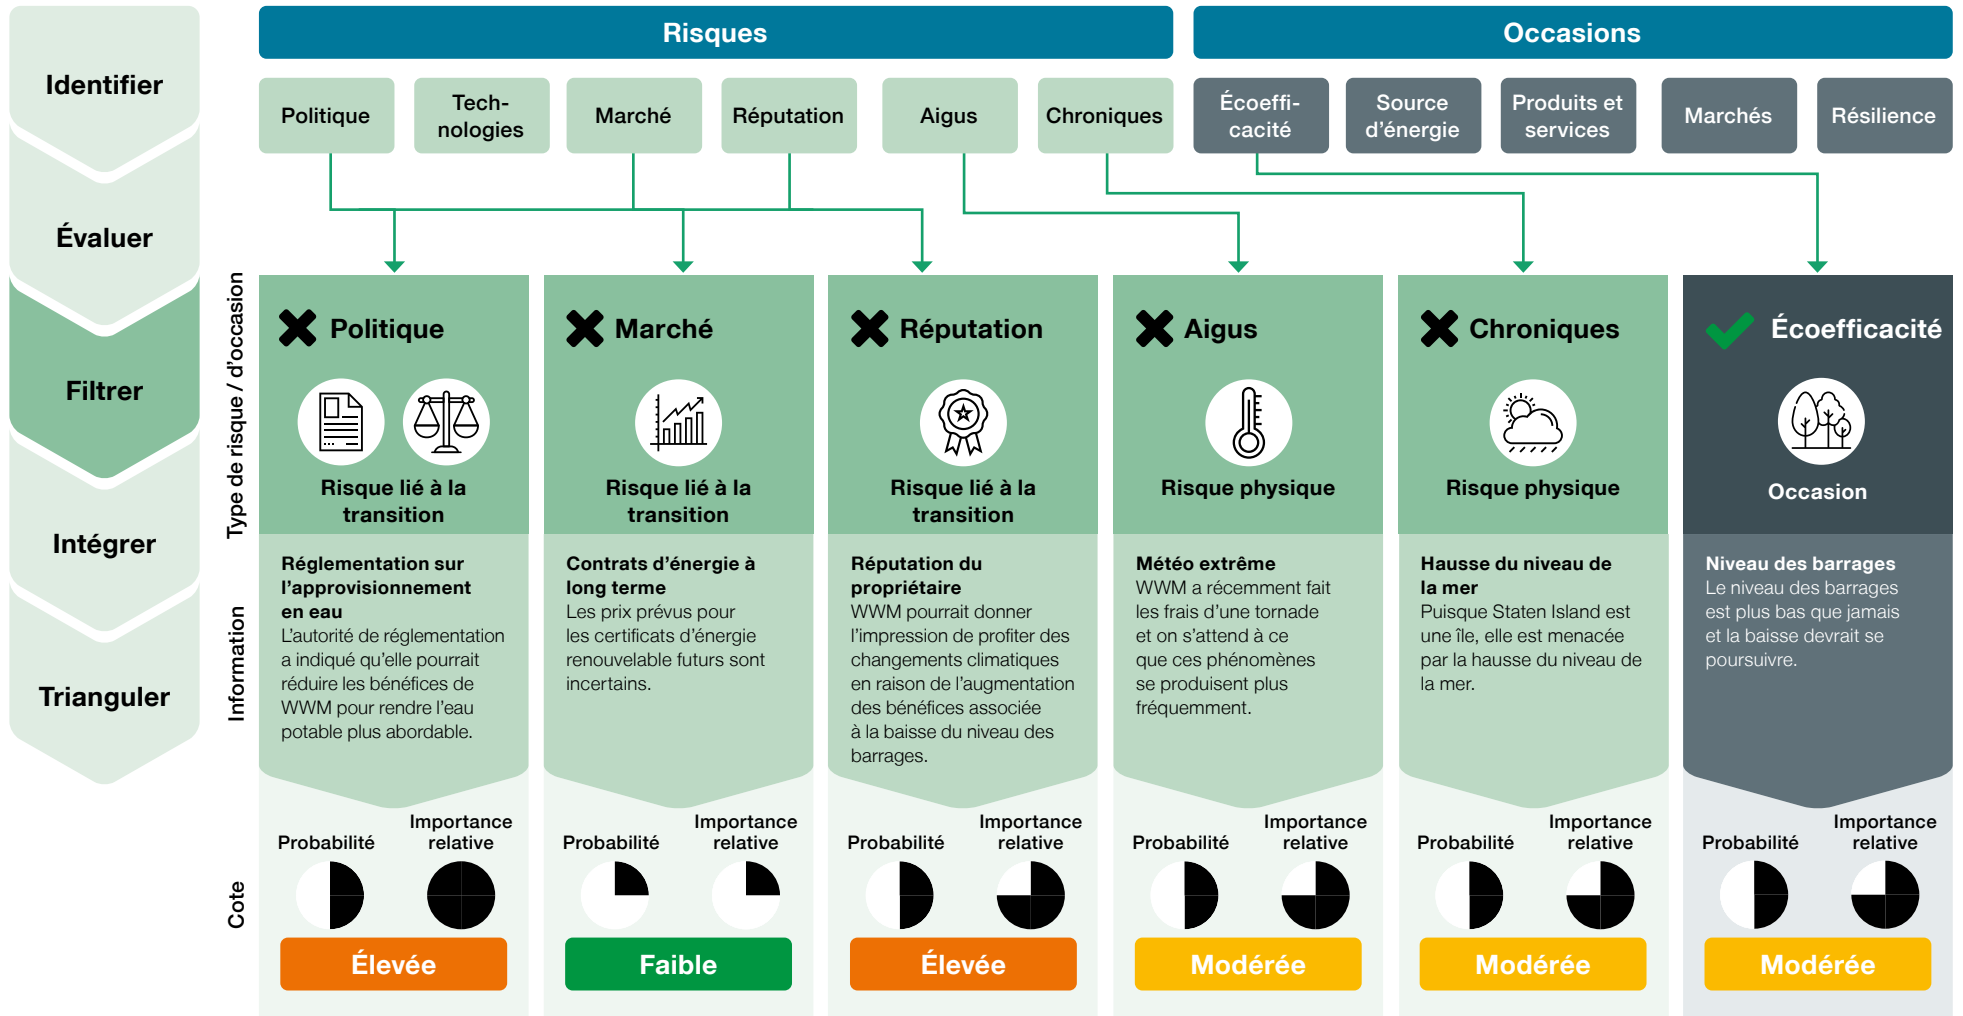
Identifier

Évaluer

Filtrer

Intégrer

Trianguler

Risques

Occasions

Politique

Technologies

Marché

Réputation

Aigus

Chroniques

Écoefficacité

Source d’énergie

Produits et services

Marchés

Résilience

Type de risque / d’occasion

Information

Cote

Politique

Risque lié à la transition

Réglementation sur l’approvisionnement en eau
L’autorité de réglementation a indiqué qu’elle pourrait réduire les bénéfices de WWM pour rendre l’eau potable plus abordable.

Probabilité

Importance relative

Élevée

Marché

Risque lié à la transition

Contrats d’énergie à long terme
Les prix prévus pour les certificats d’énergie renouvelable futurs sont incertains.

Probabilité

Importance relative

Faible

Réputation

Risque lié à la transition

Réputation du propriétaire
WWM pourrait donner l’impression de profiter des changements climatiques en raison de l’augmentation des bénéfices associée à la baisse du niveau des barrages.

Probabilité

Importance relative

Élevée

Aigus

Risque physique

Météo extrême
WWM a récemment fait les frais d’une tornade et on s’attend à ce que ces phénomènes se produisent plus fréquemment.

Probabilité

Importance relative

Modérée

Chroniques

Risque physique

Hausse du niveau de la mer
Puisque Staten Island est une île, elle est menacée par la hausse du niveau de la mer.

Probabilité

Importance relative

Modérée

Écoefficacité

Occasion

Niveau des barrages
Le niveau des barrages est plus bas que jamais et la baisse devrait se poursuivre.

Probabilité

Importance relative

Modérée